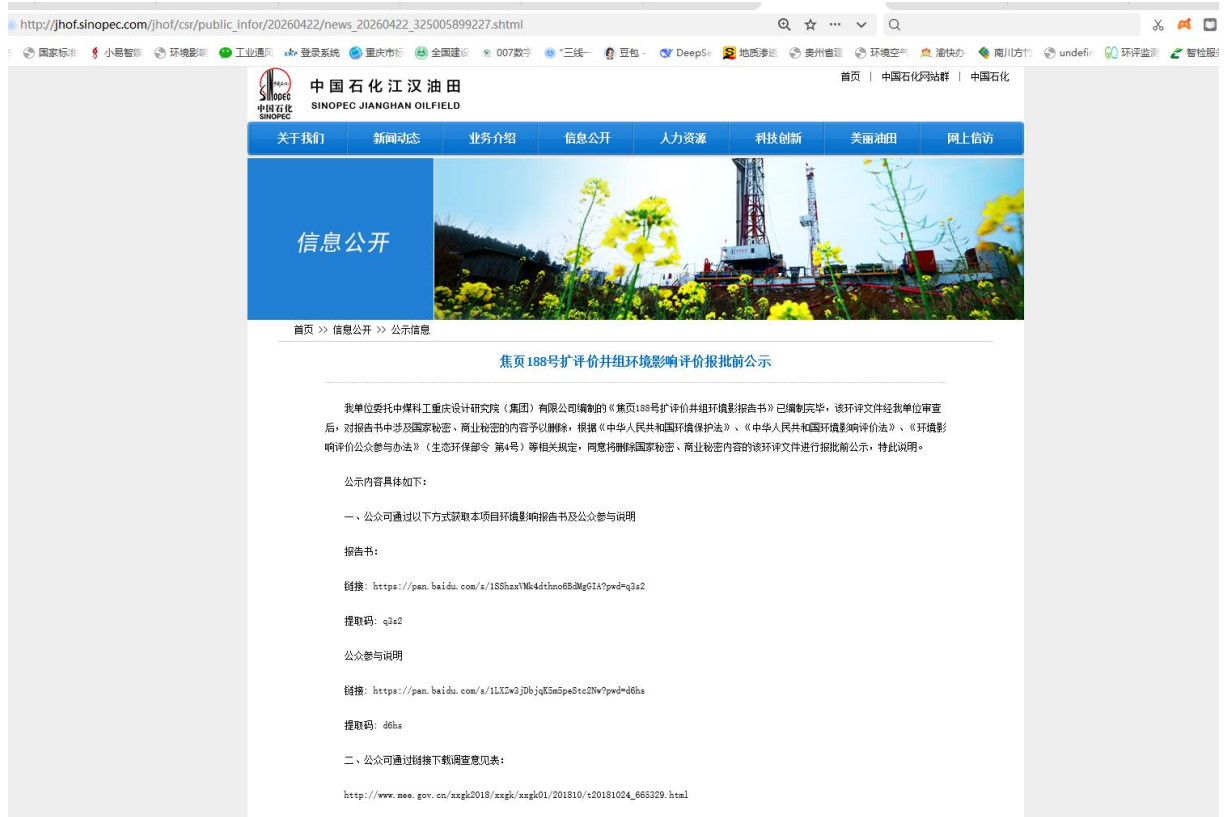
http://jhof.sinopec.com/jhof/csr/public_infor/20260422/news_20260422_325005899227.shtml

国家标准 小易智能 环境影响 工业通风 登录系统 重庆市标 全国建设 007数字 "三线一 豆包 DeepSe 地质漆通 贵州省题 环境空气 渝快办 南川方竹 undefin 环评监测 智检服务

中国石化江汉油田
SINOPEC JIANGHAN OILFIELD
中国石化 SINOPEC

首页 | 中国石化网站群 | 中国石化

关于我们 新闻动态 业务介绍 信息公开 人力资源 科技创新 美丽油田 网上信访

信息公开

首页 >> 信息公开 >> 公示信息

焦页188号扩评价井组环境影响评价报批前公示

我单位委托中煤科工重庆设计研究院（集团）有限公司编制的《焦页188号扩评价井组环境影响报告书》已编制完毕，该环评文件经我单位审查后，对报告书中涉及国家秘密、商业秘密的内容予以删除，根据《中华人民共和国环境保护法》、《中华人民共和国环境影响评价法》、《环境影响评价公众参与办法》（生态环保部令 第4号）等相关规定，同意将删除国家秘密、商业秘密内容的该环评文件进行报批前公示，特此说明。

公示内容具体如下：

一、公众可通过以下方式获取本项目环境影响报告书及公众参与说明

报告书：

链接：https://pan.baidu.com/s/1SShzxVMk4dthno6BdMgGIA?pwd=q3s2

提取码：q3s2

公众参与说明

链接：https://pan.baidu.com/s/1LXZw3jDbjqK5mSpeStc2Nw?pwd=d6hs

提取码：d6hs

二、公众可通过链接下载调查意见表：

http://www.mee.gov.cn/xxgk2018/xxgk/xxgk01/201810/t20181024_665329.html